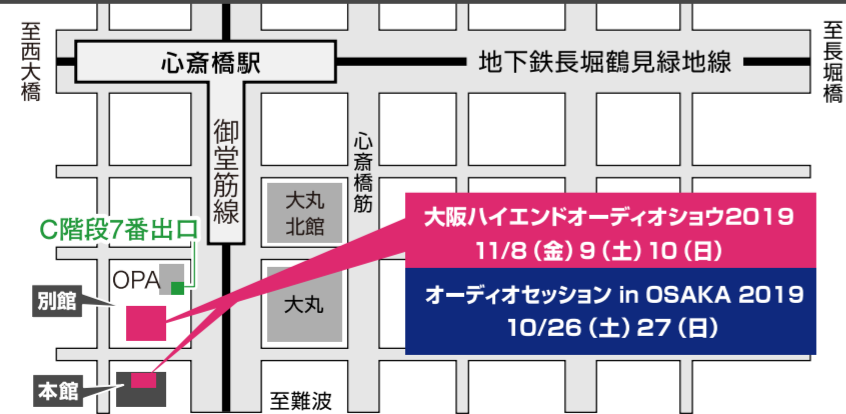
至西大橋

心斎橋駅

地下鉄長堀鶴見緑地線

至長堀橋

御堂筋線

心斎橋筋

大丸北館

大丸

C階段7番出口

OPA

別館

本館

至難波

大阪ハイエンドオーディオショウ2019
11/8（金）9（土）10（日）

オーディオセッション in OSAKA 2019
10/26（土）27（日）